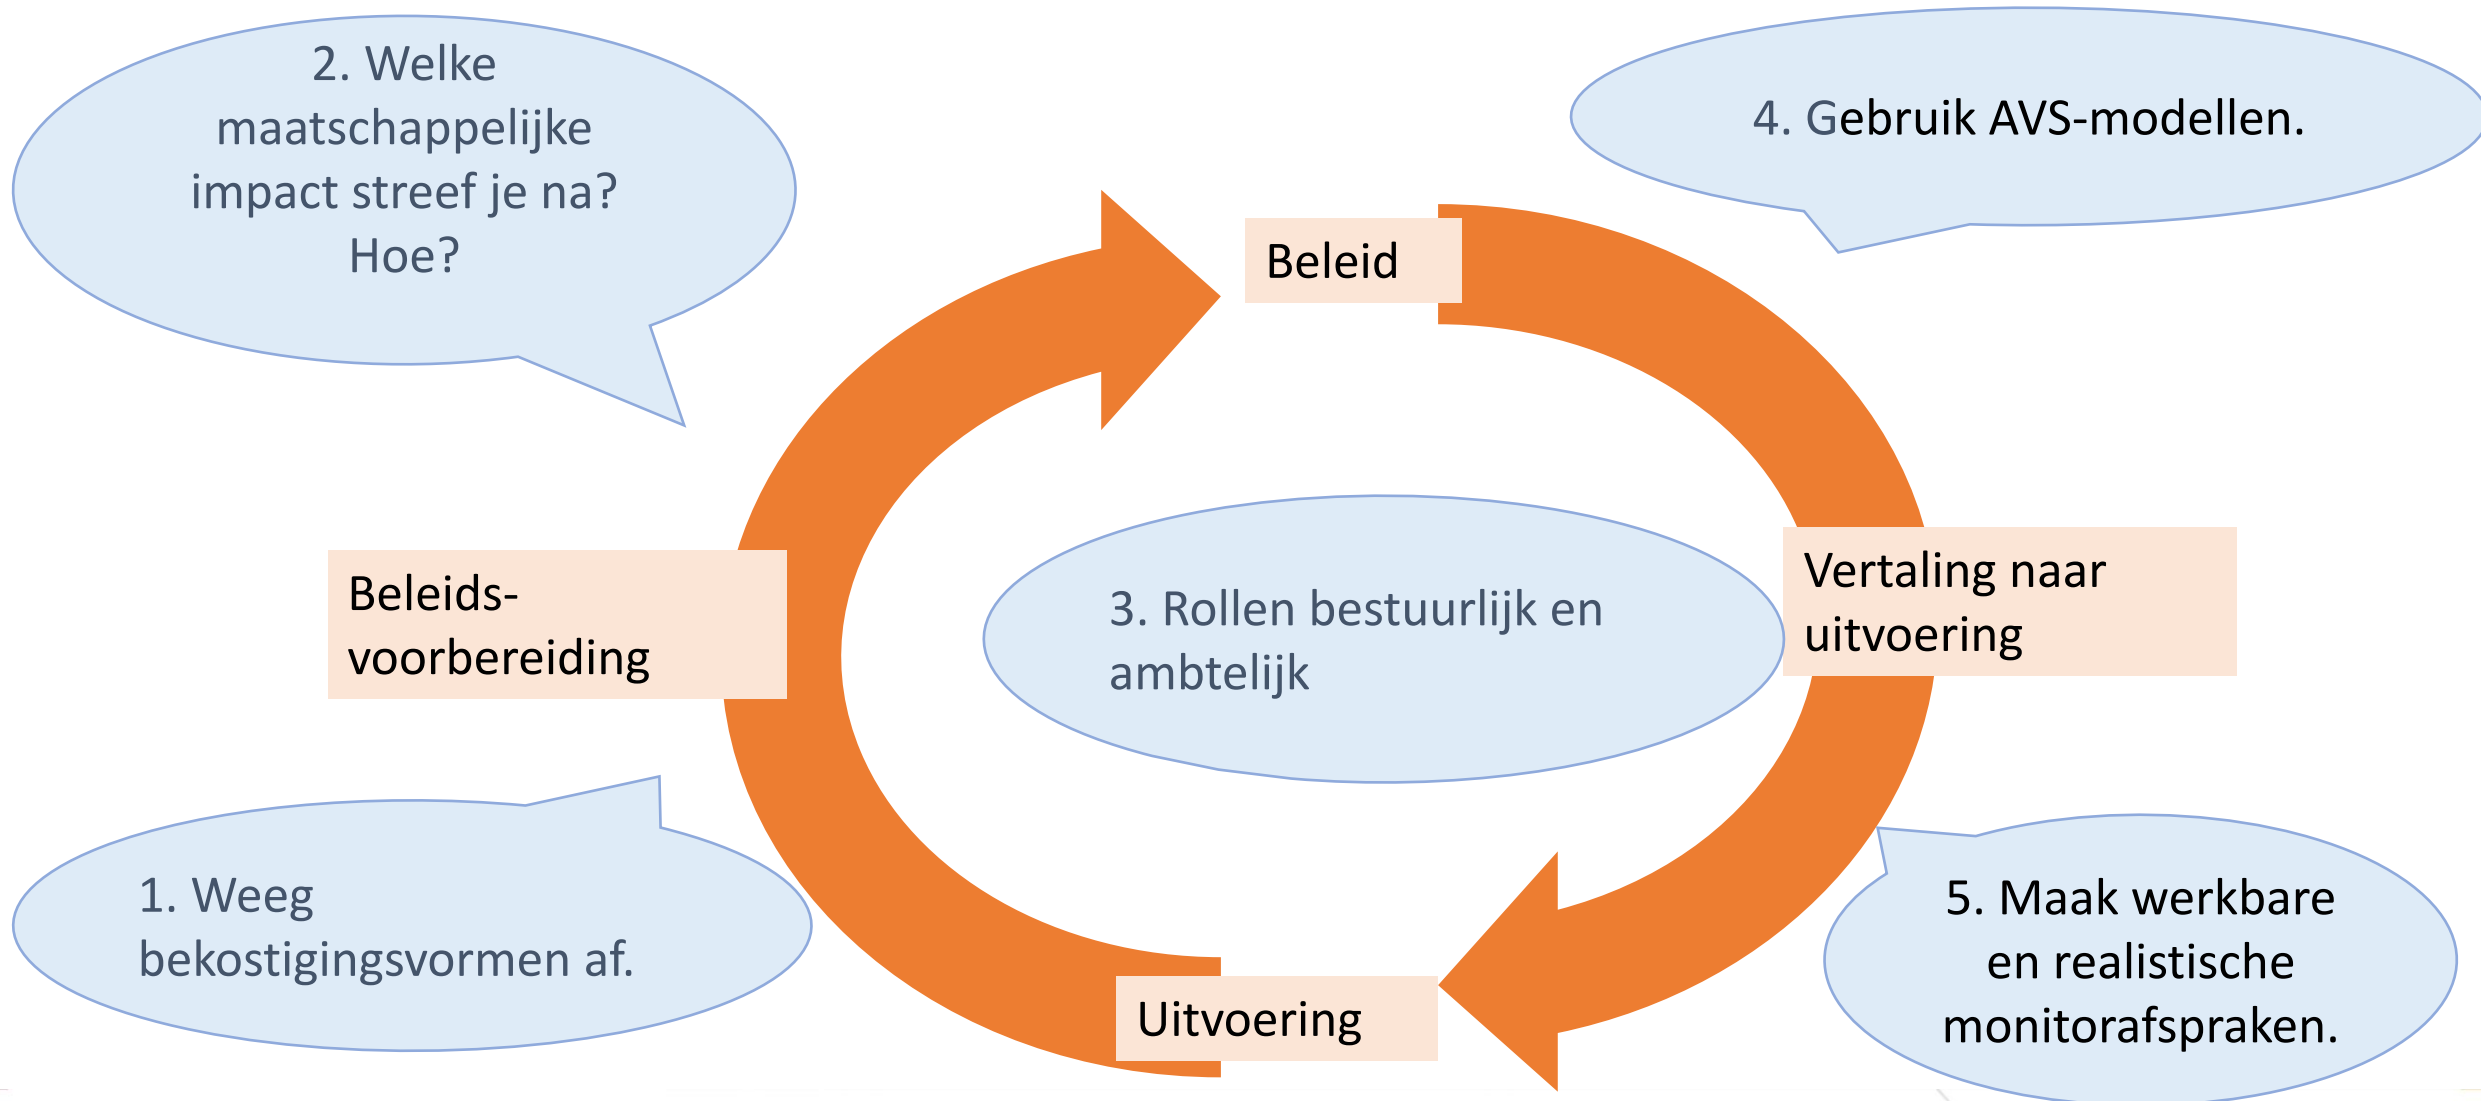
2. Welke maatschappelijke impact streef je na? Hoe?

4. Gebruik AVS-modellen.

Beleid

Beleids-voorbereiding

3. Rollen bestuurlijk en ambtelijk

Vertaling naar uitvoering

1. Weeg bekostigingsvormen af.

Uitvoering

5. Maak werkbare en realistische monitorafspraken.